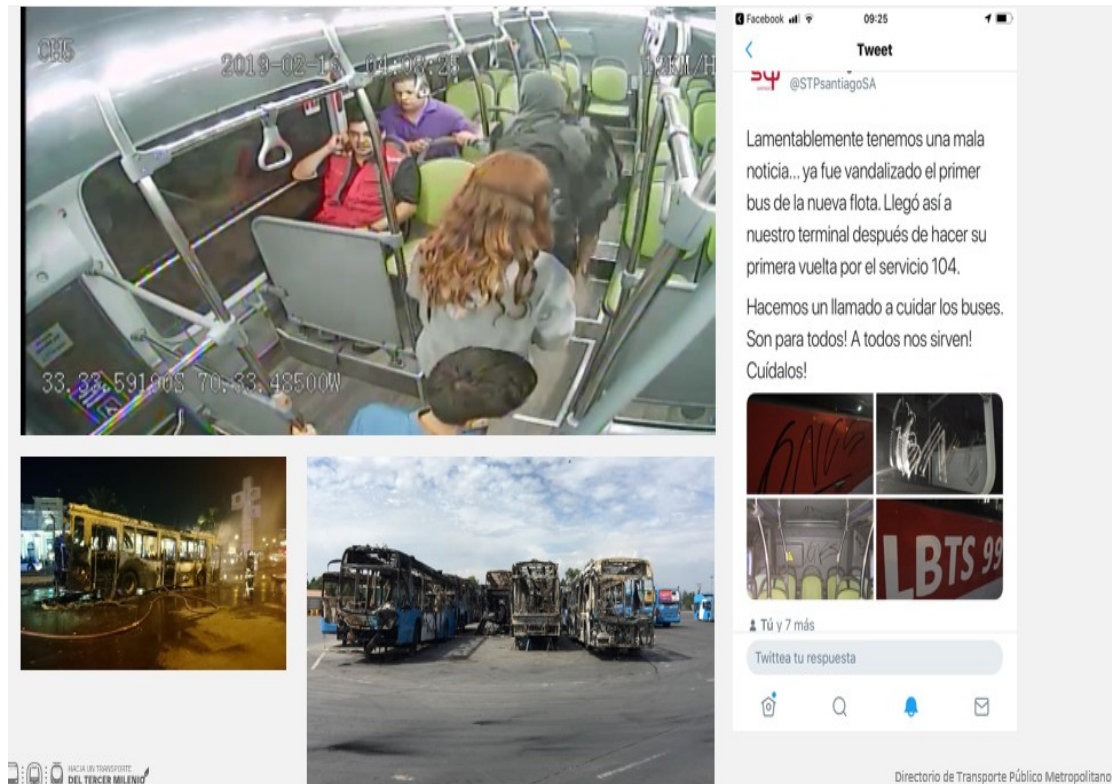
C05 2019-02-18 04:08:25 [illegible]

33 33.59190S 70 33.43500W

Facebook 09:25

Tweet

@STPsantiagoSA

Lamentablemente tenemos una mala noticia... ya fue vandalizado el primer bus de la nueva flota. Llegó así a nuestro terminal después de hacer su primera vuelta por el servicio 104.

Hacemos un llamado a cuidar los buses. Son para todos! A todos nos sirven! Cuídalos!

LBTS 99

Tú y 7 más

Twittea tu respuesta

HACIA UN TRANSPORTE DEL TERCER MILENIO

Directorio de Transporte Público Metropolitano